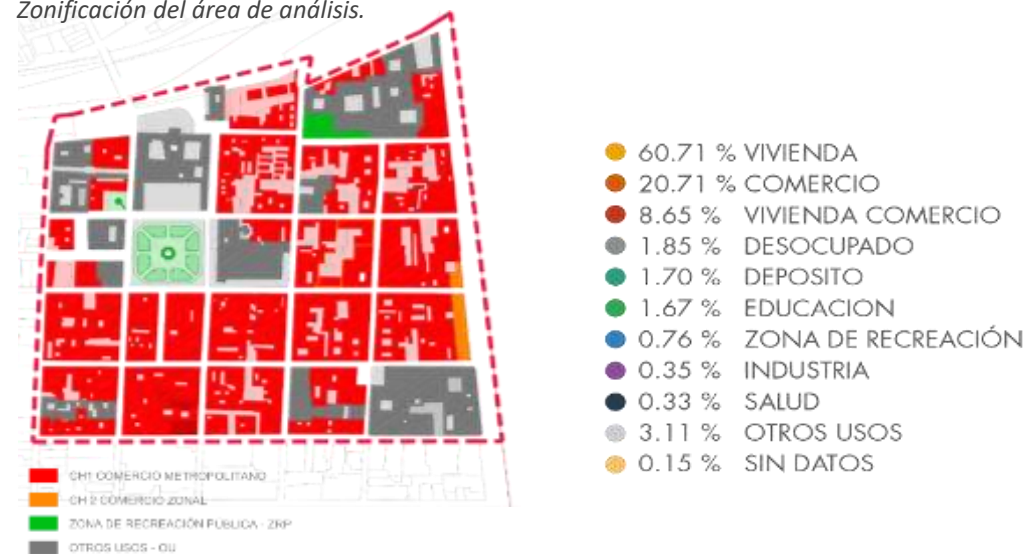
Zonificación del área de análisis.

CH1 COMERCIO METROPOLITANO
CH 2 COMERCIO ZONAL
ZONA DE RECREACIÓN PUBLICA - ZRP
OTROS USOS - OU

60.71 % VIVIENDA
20.71 % COMERCIO
8.65 % VIVIENDA COMERCIO
1.85 % DESOCUPADO
1.70 % DEPOSITO
1.67 % EDUCACION
0.76 % ZONA DE RECREACIÓN
0.35 % INDUSTRIA
0.33 % SALUD
3.11 % OTROS USOS
0.15 % SIN DATOS